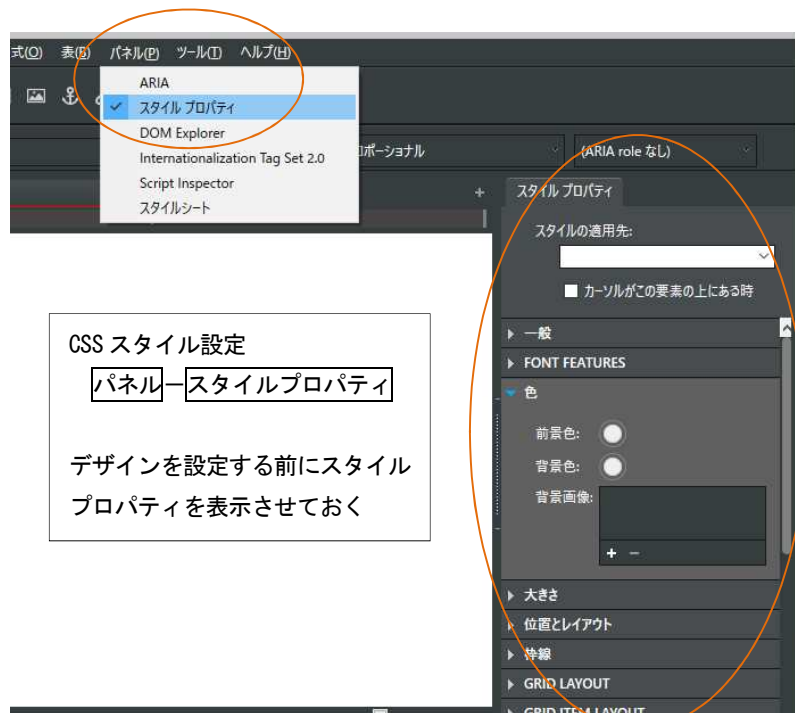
式(O) 表(B) パネル(P) ツール(T) ヘルプ(H)

ARIA
✓ スタイル プロパティ
DOM Explorer
Internationalization Tag Set 2.0
Script Inspector
スタイルシート

ロポーショナル
(ARIA role なし)

スタイル プロパティ
スタイルの適用先:
カーソルがこの要素の上にある時

CSS スタイル設定
パネルースタイルプロパティ

デザインを設定する前にスタイルプロパティを表示させておく

一般
FONT FEATURES
色
前景色:
背景色:
背景画像:
+ −
大きさ
位置とレイアウト
枠線
GRID LAYOUT
GRID ITEM LAYOUT